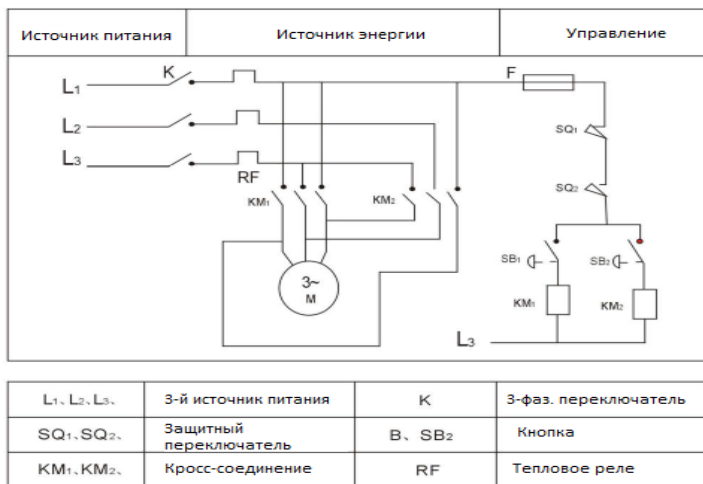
| Источник питания | Источник энергии | Управление |
|---|---|---|

$L_1$ K F
$L_2$
$L_3$
RF
$SQ_1$
$SQ_2$
$KM_1$ $KM_2$
$SB_1$ $SB_2$
$KM_1$ $KM_2$
3~
M
$L_3$

| $L_1$、$L_2$、$L_3$、 | 3-й источник питания | K | 3-фаз. переключатель |
|---|---|---|---|
| $SQ_1$、$SQ_2$、 | Защитный переключатель | B、$SB_2$ | Кнопка |
| $KM_1$、$KM_2$、 | Кросс-соединение | RF | Тепловое реле |